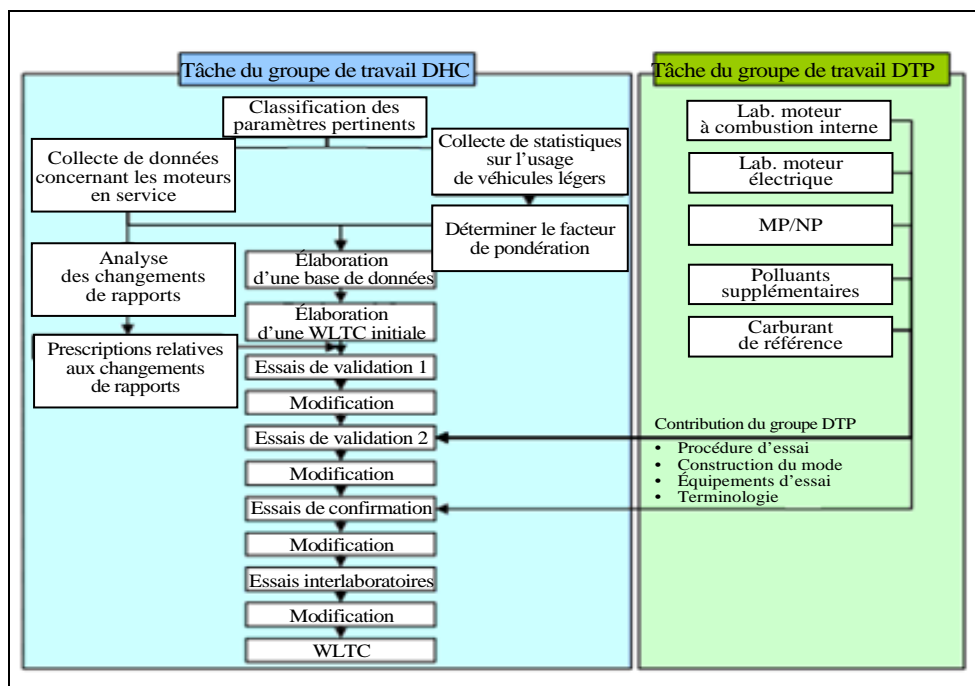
Tâche du groupe de travail DHC

Classification des paramètres pertinents

Collecte de données concernant les moteurs en service

Collecte de statistiques sur l'usage de véhicules légers

Déterminer le facteur de pondération

Analyse des changements de rapports

Élaboration d'une base de données

Élaboration d'une WLTC initiale

Prescriptions relatives aux changements de rapports

Essais de validation 1

Modification

Essais de validation 2

Modification

Essais de confirmation

Modification

Essais interlaboratoires

Modification

WLTC

Tâche du groupe de travail DTP

Lab. moteur à combustion interne

Lab. moteur électrique

MP/NP

Polluants supplémentaires

Carburant de référence

Contribution du groupe DTP
• Procédure d'essai
• Construction du mode
• Équipements d'essai
• Terminologie